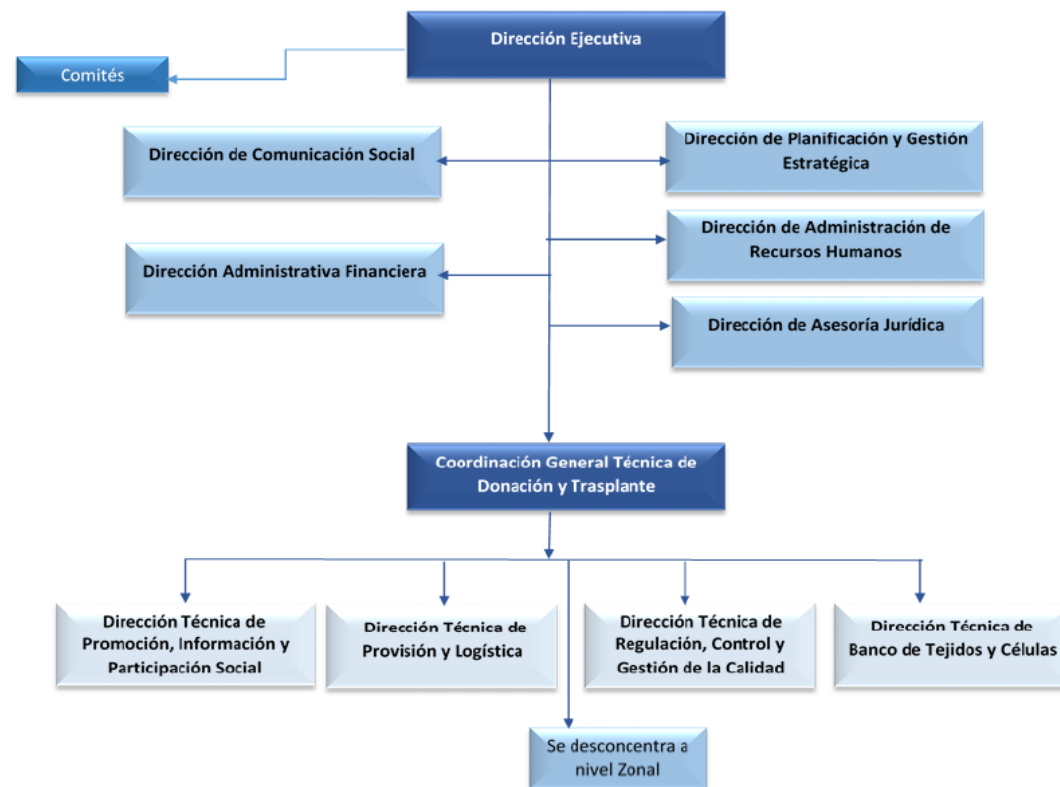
Dirección Ejecutiva

Comités

Dirección de Comunicación Social

Dirección de Planificación y Gestión Estratégica

Dirección de Administración de Recursos Humanos

Dirección Administrativa Financiera

Dirección de Asesoría Jurídica

Coordinación General Técnica de Donación y Trasplante

Dirección Técnica de Promoción, Información y Participación Social

Dirección Técnica de Provisión y Logística

Dirección Técnica de Regulación, Control y Gestión de la Calidad

Dirección Técnica de Banco de Tejidos y Células

Se desconcentra a nivel Zonal